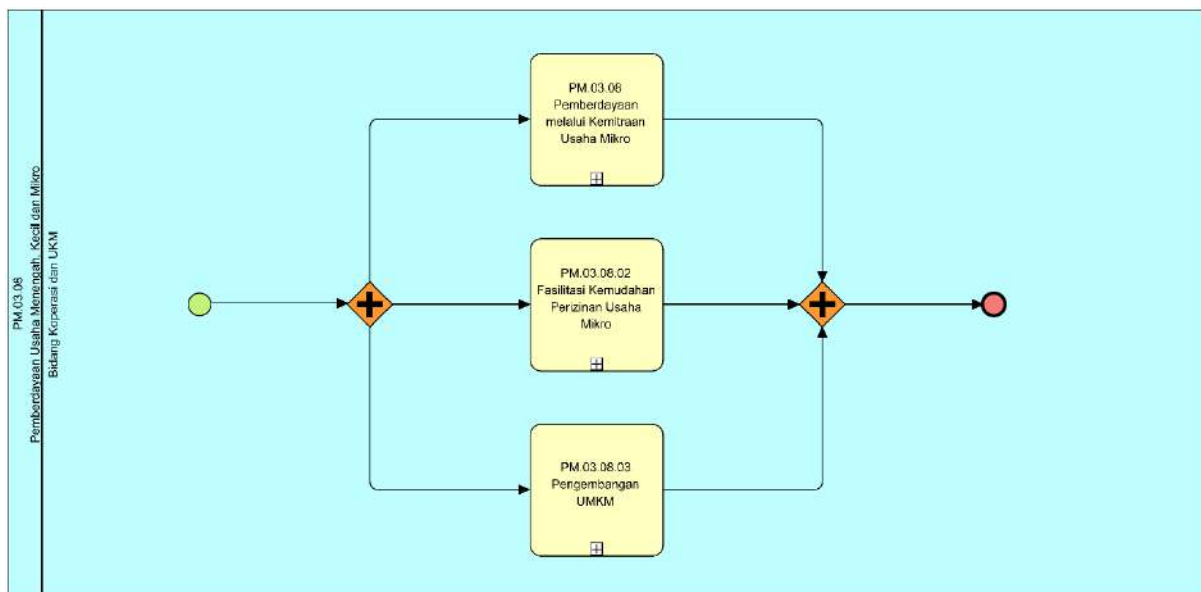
PM.03.08
Pemberdayaan Usaha Menengah, Kecil dan Mikro
Bidang Koperasi dan UKM

PM.03.08
Pemberdayaan melalui Kemitraan Usaha Mikro

PM.03.08.02
Fasilitasi Kemudahan Perizinan Usaha Mikro

PM.03.08.03
Pengembangan UMKM